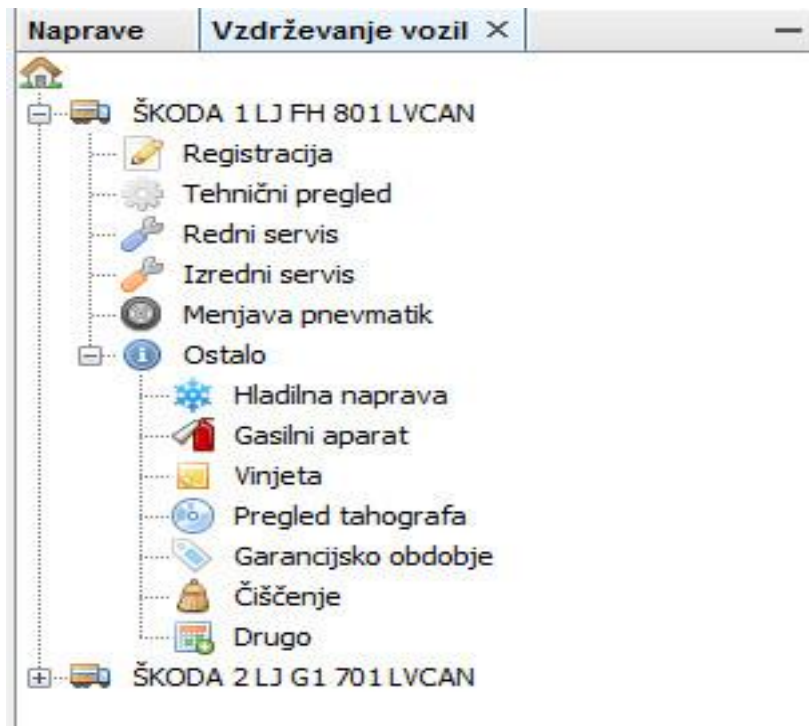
Naprave | Vzdrževanje vozil ×

ŠKODA 1 LJ FH 801 LVCAN
Registracija
Tehnični pregled
Redni servis
Izredni servis
Menjava pnevmatik
Ostalo
Hladilna naprava
Gasilni aparat
Vinjeta
Pregled tahografa
Garancijsko obdobje
Čiščenje
Drugo
ŠKODA 2 LJ G1 701 LVCAN